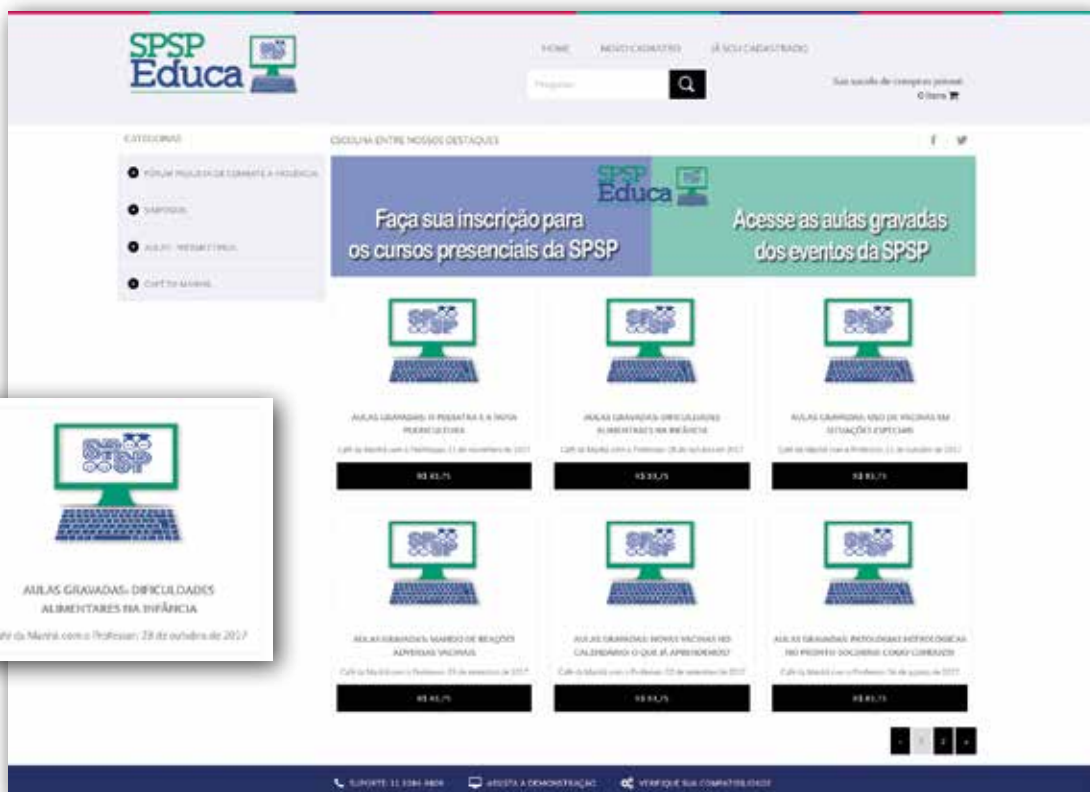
SPSP Educa

HOME NOVO CADASTRO JÁ SOU CADASTRADO

Pesquisar

Sua sacola de compras possui 0 itens

CATEGORIAS

FÓRUM PAULISTA DE COMBATE À VIOLÊNCIA

SIMPÓSIOS

AULAS / PEDIATRIA

CAFÉ DA MANHÃ

ESCOLHA ENTRE NOSSOS DESTAQUES

SPSP Educa

Faça sua inscrição para os cursos presenciais da SPSP

Acesse as aulas gravadas dos eventos da SPSP

AULAS GRAVADAS: O PEDIATRA E A NOVA PUERICULTURA

Café da Manhã com o Professor: 11 de novembro de 2017

R$ 83,75

AULAS GRAVADAS: DIFICULDADES ALIMENTARES NA INFÂNCIA

Café da Manhã com o Professor: 28 de outubro de 2017

R$ 83,75

AULAS GRAVADAS: USO DE VACINAS EM SITUAÇÕES ESPECIAIS

Café da Manhã com o Professor: 21 de outubro de 2017

R$ 83,75

AULAS GRAVADAS: MANEJO DE REAÇÕES ADVERSAS VACINAIS

Café da Manhã com o Professor: 30 de setembro de 2017

R$ 83,75

AULAS GRAVADAS: NOVAS VACINAS NO CALENDÁRIO: O QUE JÁ APRENDEMOS?

Café da Manhã com o Professor: 02 de setembro de 2017

R$ 83,75

AULAS GRAVADAS: PATOLOGIAS NEFROLÓGICAS NO PRONTO SOCORRO: COMO CONDUZIR

Café da Manhã com o Professor: 26 de agosto de 2017

R$ 83,75

AULAS GRAVADAS: DIFICULDADES ALIMENTARES NA INFÂNCIA

Café da Manhã com o Professor: 28 de outubro de 2017

1 2 3

SUPORTE: 11 3384-4804 ASSISTA A DEMONSTRAÇÃO VERIFIQUE SUA COMPATIBILIDADE